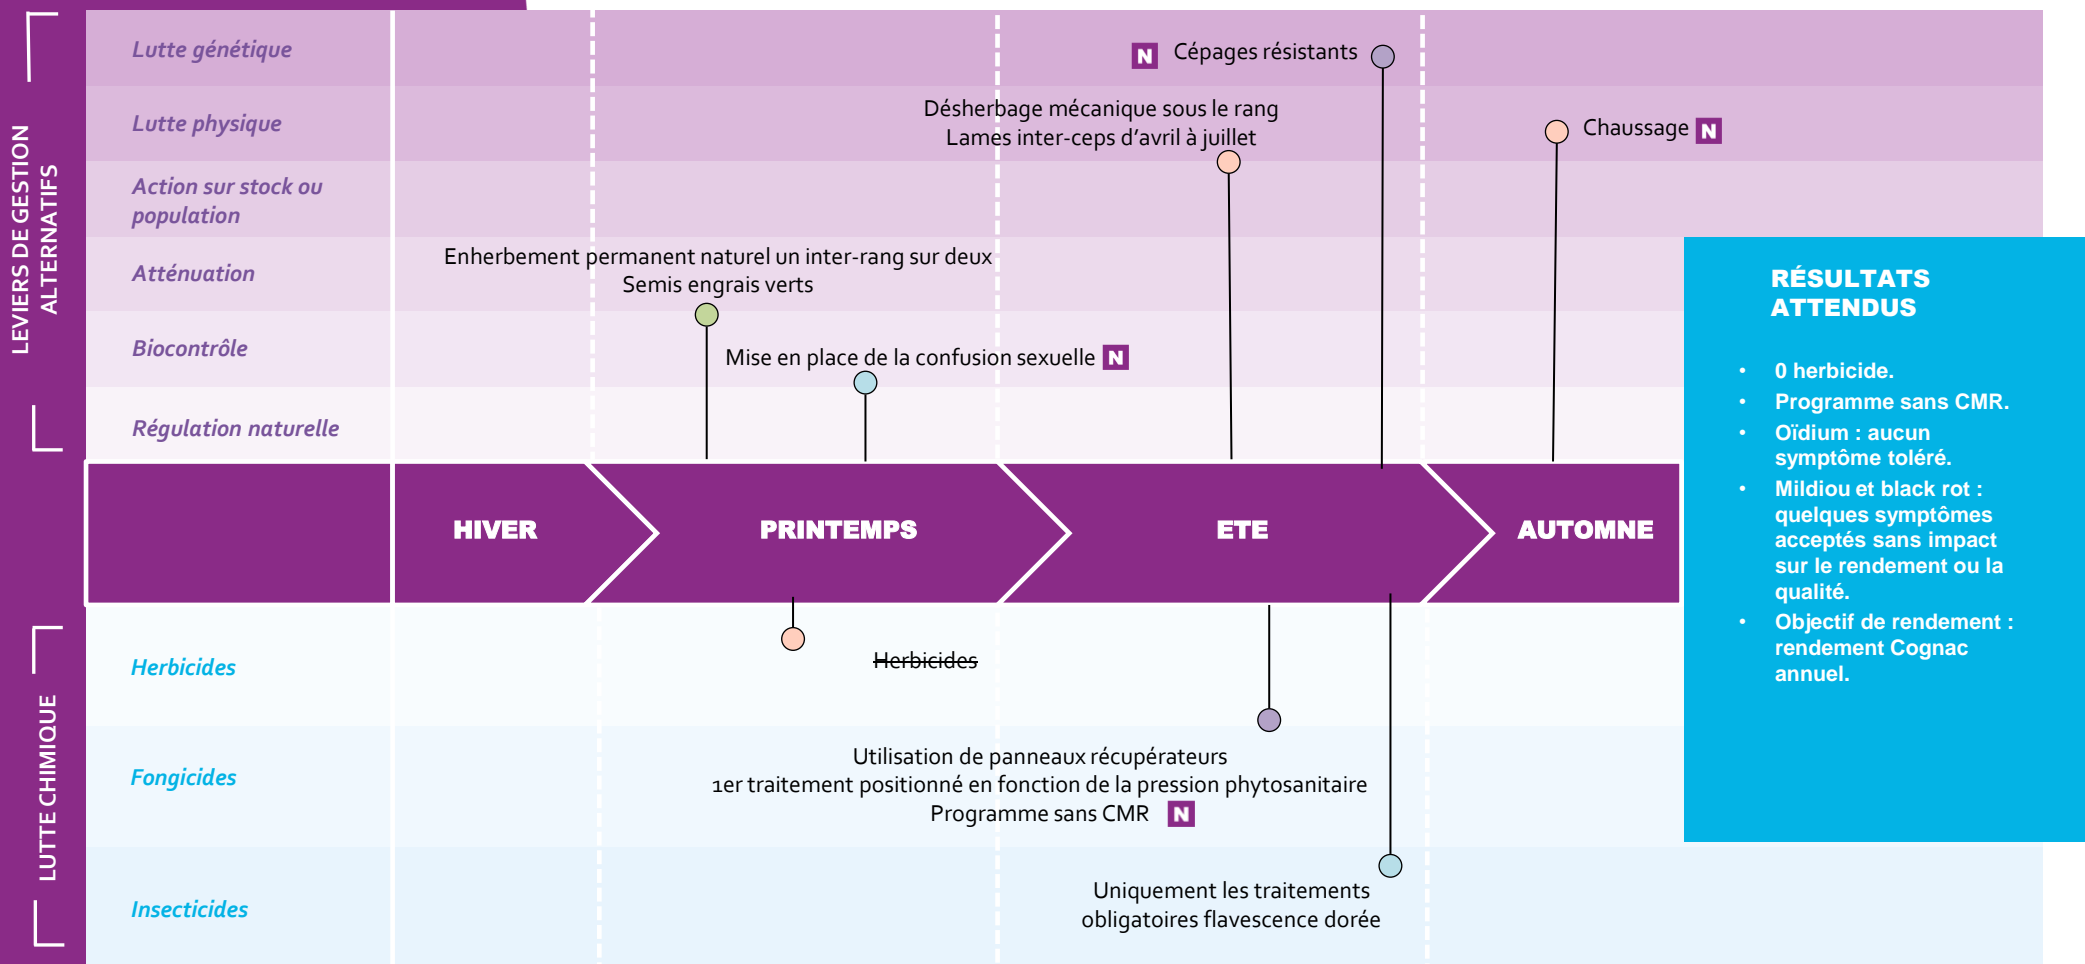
LEVIERS DE GESTION ALTERNATIFS

Lutte génétique

Lutte physique

Action sur stock ou population

Atténuation

Biocontrôle

Régulation naturelle

N Cépages résistants

Désherbage mécanique sous le rang
Lames inter-ceps d'avril à juillet

Chaussage N

Enherbement permanent naturel un inter-rang sur deux
Semis engrais verts

Mise en place de la confusion sexuelle N

HIVER

PRINTEMPS

ETE

AUTOMNE

LUTTE CHIMIQUE

Herbicides

Fongicides

Insecticides

~~Herbicides~~

Utilisation de panneaux récupérateurs
1er traitement positionné en fonction de la pression phytosanitaire
Programme sans CMR N

Uniquement les traitements obligatoires flavescence dorée

RÉSULTATS ATTENDUS

• 0 herbicide.
• Programme sans CMR.
• Oïdium : aucun symptôme toléré.
• Mildiou et black rot : quelques symptômes acceptés sans impact sur le rendement ou la qualité.
• Objectif de rendement : rendement Cognac annuel.